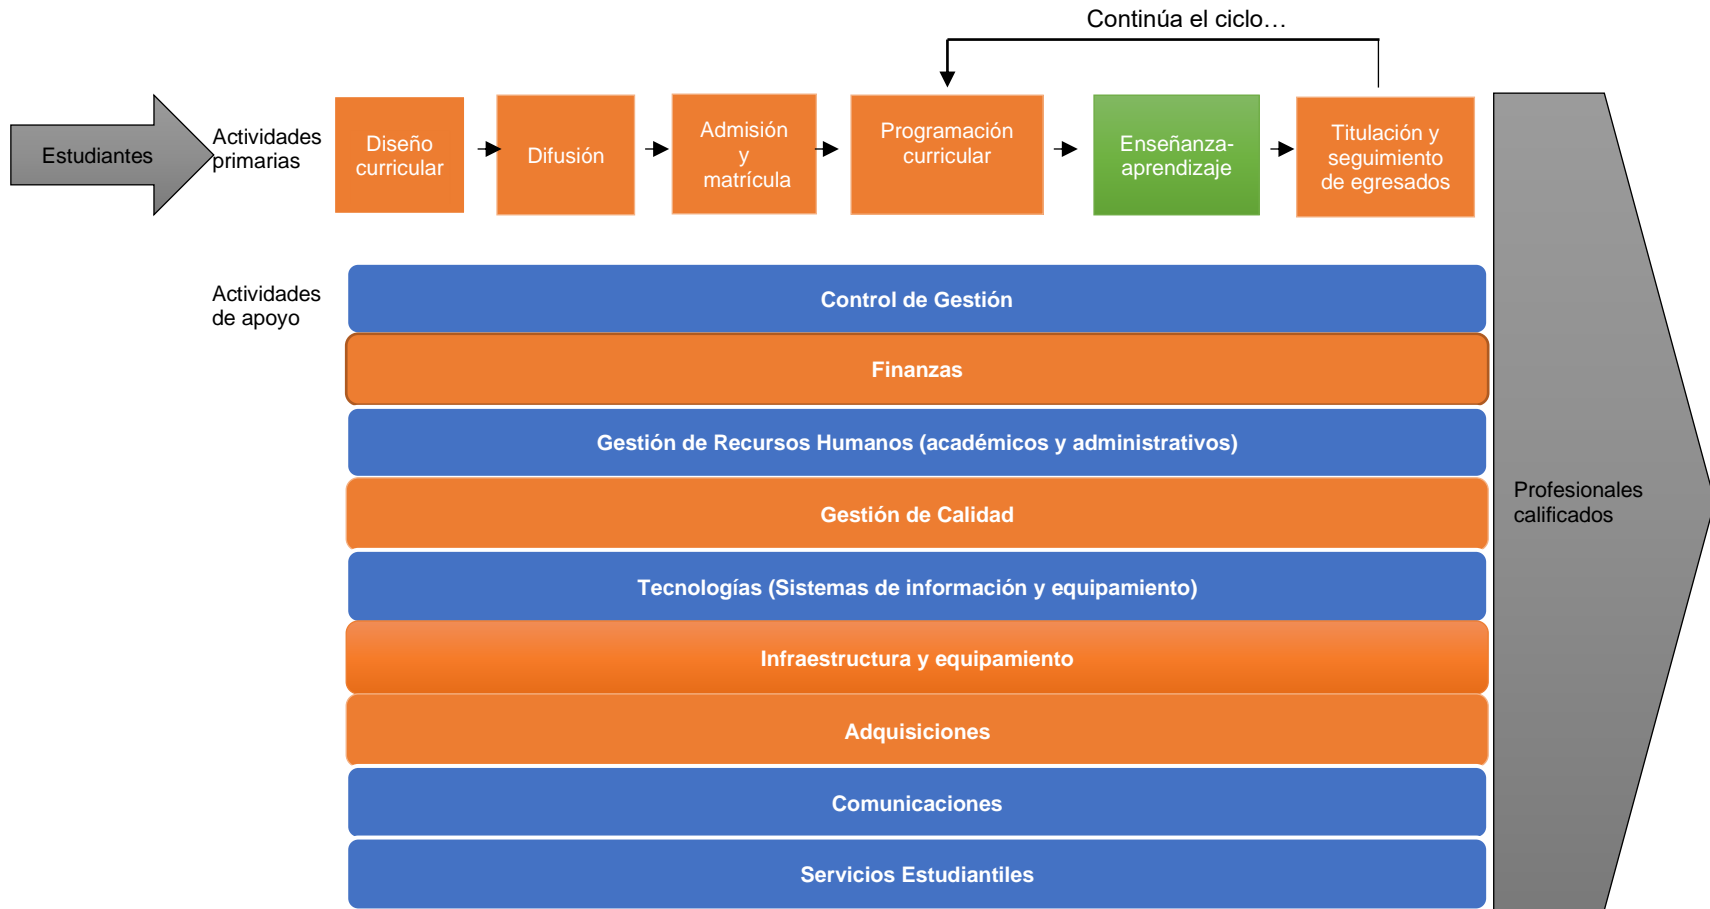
Continúa el ciclo…

Estudiantes

Actividades primarias

Diseño curricular

Difusión

Admisión y matrícula

Programación curricular

Enseñanza-aprendizaje

Titulación y seguimiento de egresados

Actividades de apoyo

Control de Gestión

Finanzas

Gestión de Recursos Humanos (académicos y administrativos)

Gestión de Calidad

Tecnologías (Sistemas de información y equipamiento)

Infraestructura y equipamiento

Adquisiciones

Comunicaciones

Servicios Estudiantiles

Profesionales calificados